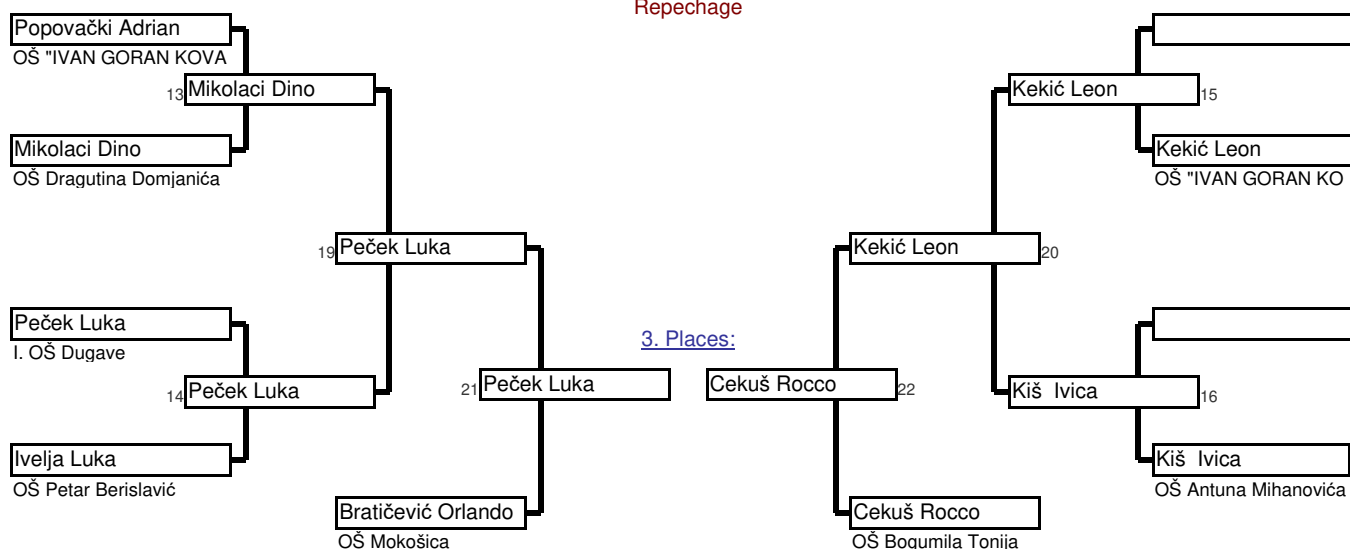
Repechage

Popovački Adrian
OŠ "IVAN GORAN KOVA

13 Mikolaci Dino

Mikolaci Dino
OŠ Dragutina Domjanića

19 PečEk Luka

Pečak Luka
I. OŠ Dugave

14 Pečak Luka

Ivelja Luka
OŠ Petar Berislavić

21 Pečak Luka

Bratičević Orlando
OŠ Mokošica

3. Places:

Cekuš Rocco 22

Cekuš Rocco
OŠ Bogumila Tonija

Kekić Leon 20

Kekić Leon 15

Kekić Leon
OŠ "IVAN GORAN KO

Kiš Ivica 16

Kiš Ivica
OŠ Antuna Mihanovića